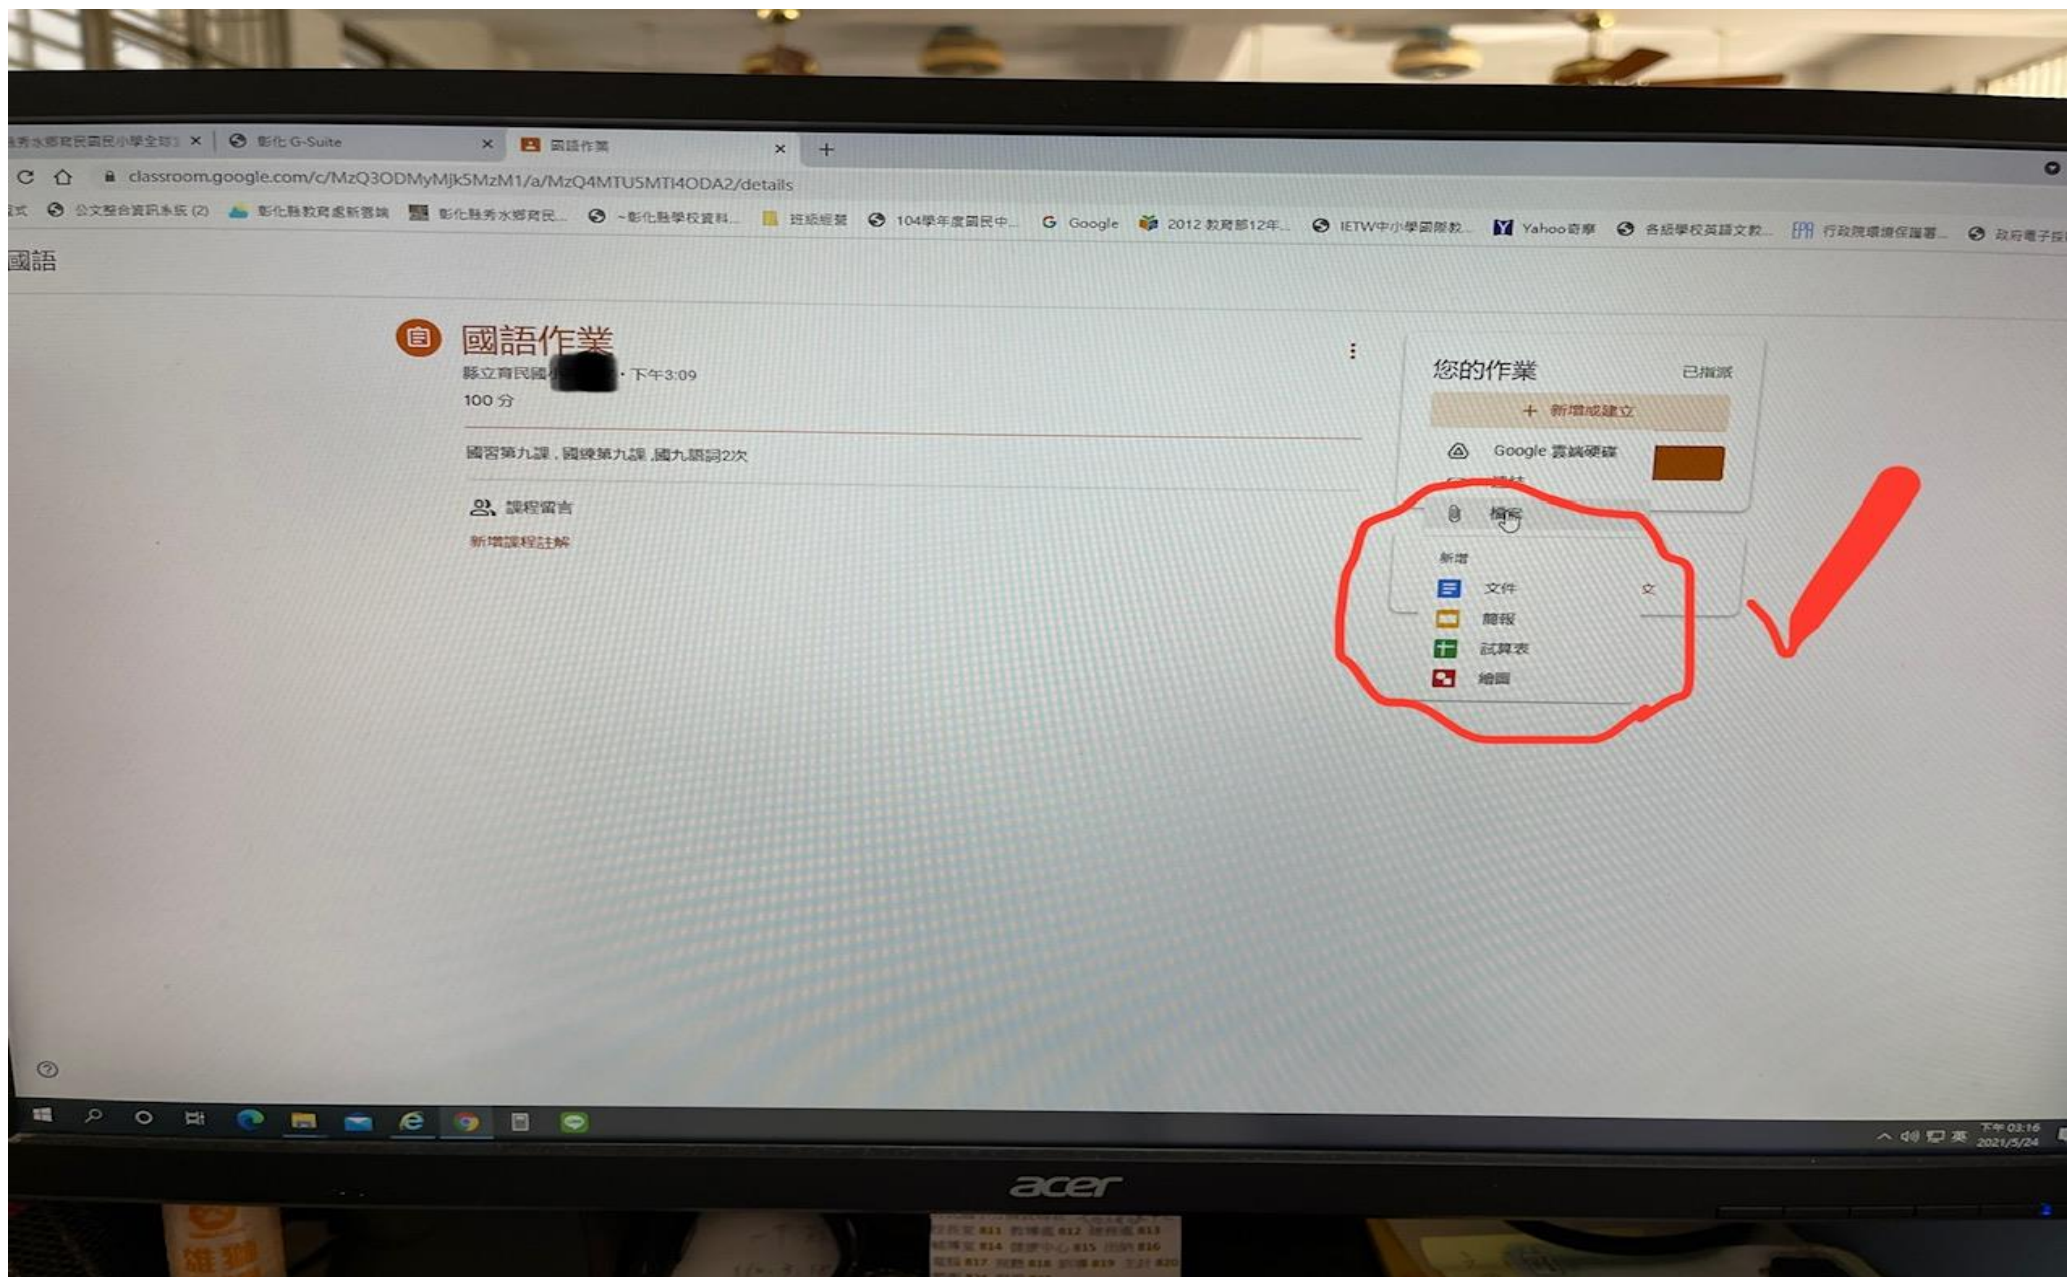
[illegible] × 彰化 G-Suite × 國語作業 × +

classroom.google.com/c/MzQ3ODMyMjk5MzM1/a/MzQ4MTU5MTI4ODA2/details

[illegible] 公文整合資訊系統 (2) 彰化縣教育處新雲端 彰化縣秀水鄉育民... ~彰化縣學校資料... 班級經營 104學年度國民中... Google 2012 教育部12年... IETW中小學國際教... Yahoo奇摩 各級學校英語文教... 行政院環境保護署... 政府電子採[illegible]

國語

國語作業

縣立育民國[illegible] • 下午3:09

100 分

國習第九課，國練第九課，國九語詞2次

課程留言

新增課程註解

您的作業 已指派

+ 新增或建立

Google 雲端硬碟

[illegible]

檔案

新增

文件

簡報

試算表

繪圖

下午 03:16
2021/5/24

acer